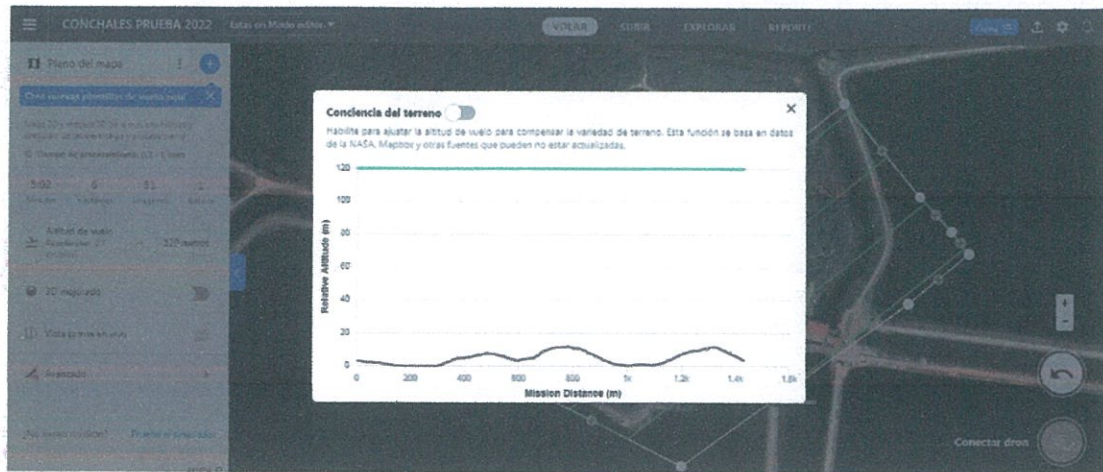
CONCHALES PRUEBA 2022 Estas en Modo editor

VOLAR SUBIR EXPLORAR REPORTE

Plano del mapa

Crea nuevas plantillas de vuelo aquí

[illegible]

5:02 6 51 1

Altitud de vuelo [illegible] 120 metros

3D mejorado

Vista previa en vivo

Avanzado

¿No tienes un dron? Prueba el simulador

Conciencia del terreno

Habilite para ajustar la altitud de vuelo para compensar la variedad de terreno. Esta función se basa en datos de la NASA, Mapbox y otras fuentes que pueden no estar actualizadas.

120
100
80
60
40
20
0

Relative Altitude (m)

0 200 400 600 800 1k 1.2k 1.4k 1.6k

Mission Distance (m)

Conectar dron